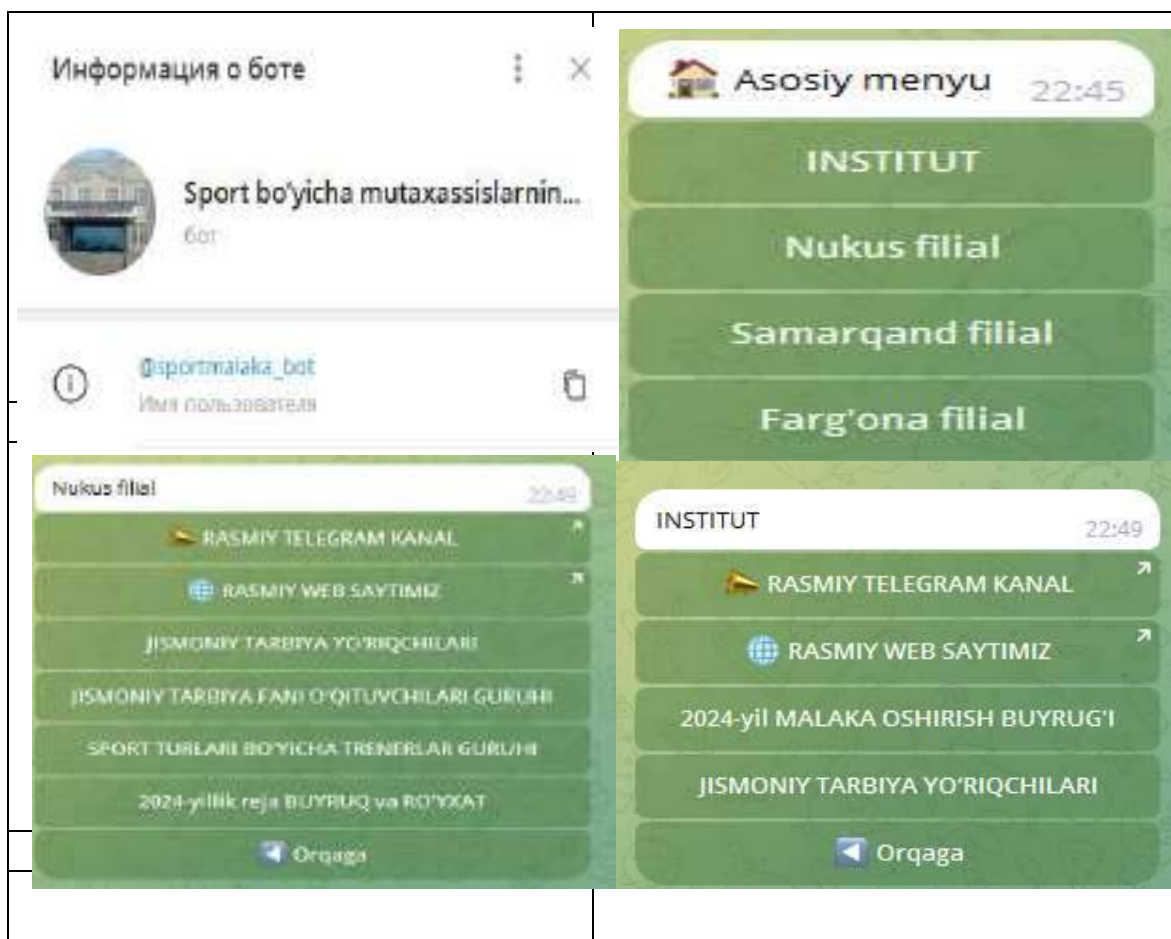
Информация о боте

Sport bo'yicha mutaxassislarnin...
бот

@sportmalaka_bot
Имя пользователя

Asosiy menyu 22:45

INSTITUT

Nukus filial

Samarqand filial

Farg'ona filial

Nukus filial 22:49

RASMIY TELEGRAM KANAL

RASMIY WEB SAYTIMIZ

JISMONIY TARBIYA YO'RIQCHILARI

JISMONIY TARBIYA FANI O'QITUVCHILARI GURUHI

SPORT TURLARI BO'YICHA TRENERLAR GURUHI

2024-yillik reja BUYRUQ va RO'YXAT

Orqaga

INSTITUT 22:49

RASMIY TELEGRAM KANAL

RASMIY WEB SAYTIMIZ

2024-yil MALAKA OSHIRISH BUYRUG'I

JISMONIY TARBIYA YO'RIQCHILARI

Orqaga